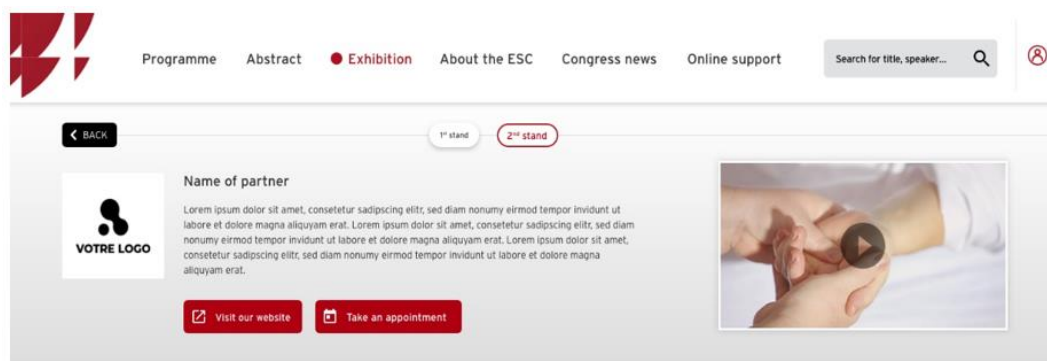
Programme Abstract Exhibition About the ESC Congress news Online support

Search for title, speaker...

BACK

1st stand

2nd stand

VOTRE LOGO

Name of partner

Lorem ipsum dolor sit amet, consetetur sadipscing elitr, sed diam nonumy eirmod tempor invidunt ut labore et dolore magna aliquyam erat. Lorem ipsum dolor sit amet, consetetur sadipscing elitr, sed diam nonumy eirmod tempor invidunt ut labore et dolore magna aliquyam erat. Lorem ipsum dolor sit amet, consetetur sadipscing elitr, sed diam nonumy eirmod tempor invidunt ut labore et dolore magna aliquyam erat.

Visit our website

Take an appointment